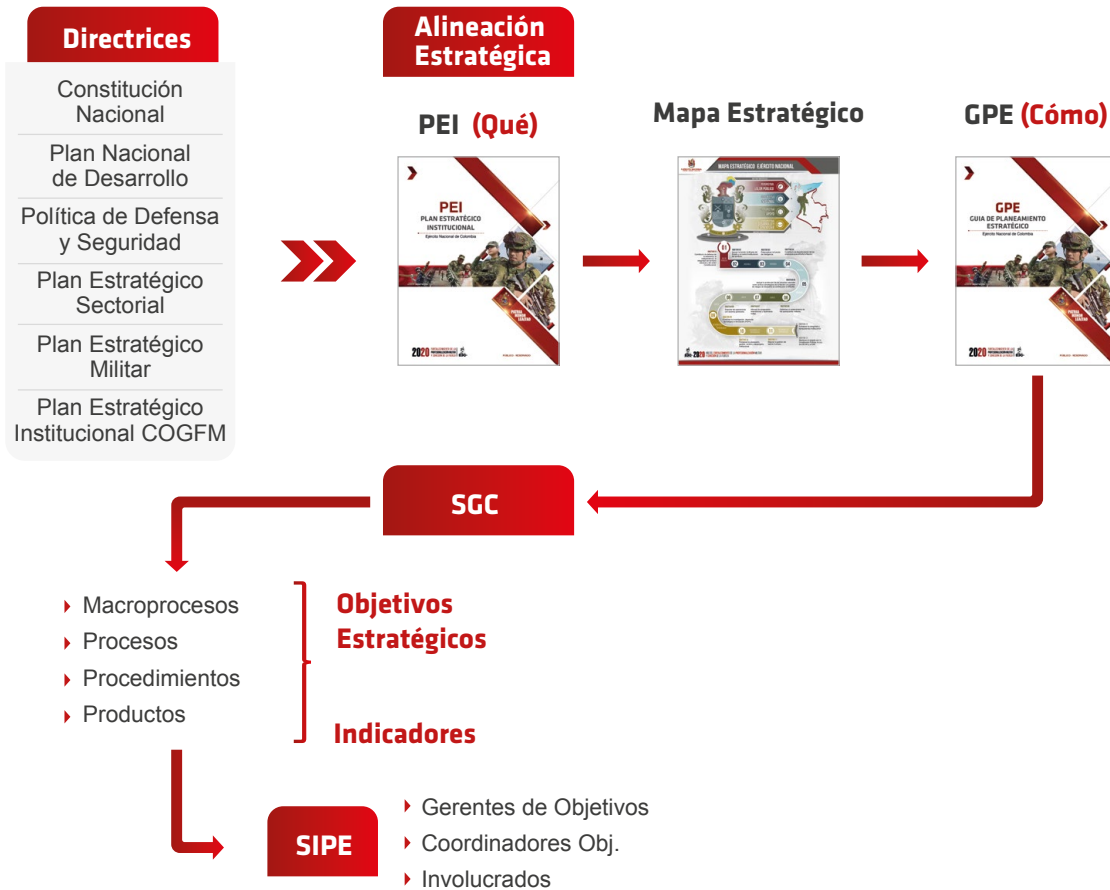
Directrices

Constitución Nacional

Plan Nacional de Desarrollo

Política de Defensa y Seguridad

Plan Estratégico Sectorial

Plan Estratégico Militar

Plan Estratégico Institucional COGFM

Alineación Estratégica

PEI (Qué)

PEI
PLAN ESTRATÉGICO INSTITUCIONAL
Ejército Nacional de Colombia

2020

Mapa Estratégico

MAPA ESTRATÉGICO EJÉRCITO NACIONAL

GPE (Cómo)

GPE
GUIA DE PLANEAMIENTO ESTRATÉGICO
Ejército Nacional de Colombia

2020

SGC

Macroprocesos
Procesos
Procedimientos
Productos

Objetivos Estratégicos

Indicadores

SIPE

Gerentes de Objetivos
Coordinadores Obj.
Involucrados